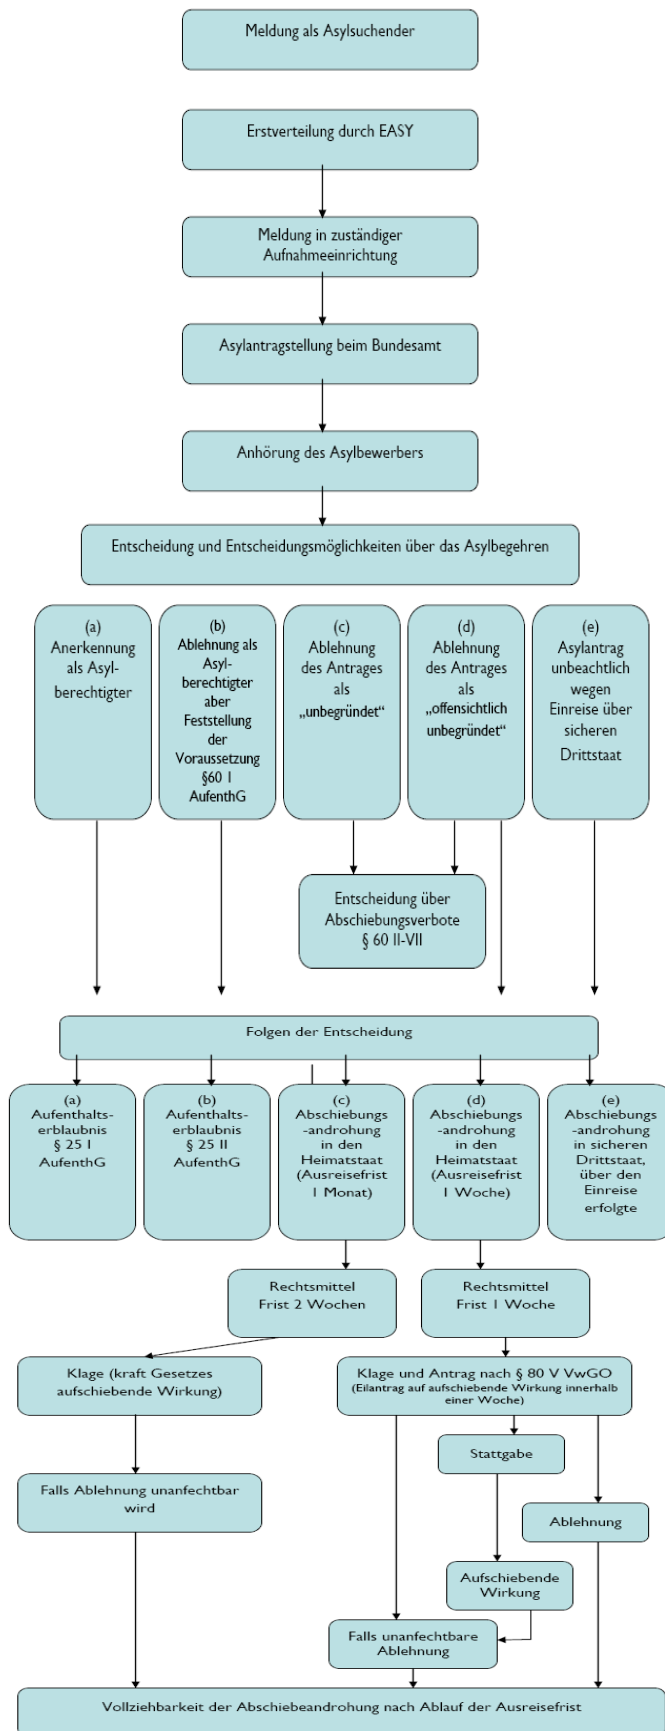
Meldung als Asylsuchender

Erstverteilung durch EASY

Meldung in zuständiger Aufnahmeeinrichtung

Asylantragstellung beim Bundesamt

Anhörung des Asylbewerbers

Entscheidung und Entscheidungsmöglichkeiten über das Asylbegehren

(a) Anerkennung als Asylberechtigter

(b) Ablehnung als Asylberechtigter aber Feststellung der Voraussetzung §60 I AufenthG

(c) Ablehnung des Antrages als „unbegründet"

(d) Ablehnung des Antrages als „offensichtlich unbegründet"

(e) Asylantrag unbeachtlich wegen Einreise über sicheren Drittstaat

Entscheidung über Abschiebungsverbote § 60 II-VII

Folgen der Entscheidung

(a) Aufenthaltserlaubnis § 25 I AufenthG

(b) Aufenthaltserlaubnis § 25 II AufenthG

(c) Abschiebungsandrohung in den Heimatstaat (Ausreisefrist 1 Monat)

(d) Abschiebungsandrohung in den Heimatstaat (Ausreisefrist 1 Woche)

(e) Abschiebungsandrohung in sicheren Drittstaat, über den Einreise erfolgte

Rechtsmittel Frist 2 Wochen

Rechtsmittel Frist 1 Woche

Klage (kraft Gesetzes aufschiebende Wirkung)

Klage und Antrag nach § 80 V VwGO (Eilantrag auf aufschiebende Wirkung innerhalb einer Woche)

Stattgabe

Falls Ablehnung unanfechtbar wird

Ablehnung

Aufschiebende Wirkung

Falls unanfechtbare Ablehnung

Vollziehbarkeit der Abschiebeandrohung nach Ablauf der Ausreisefrist